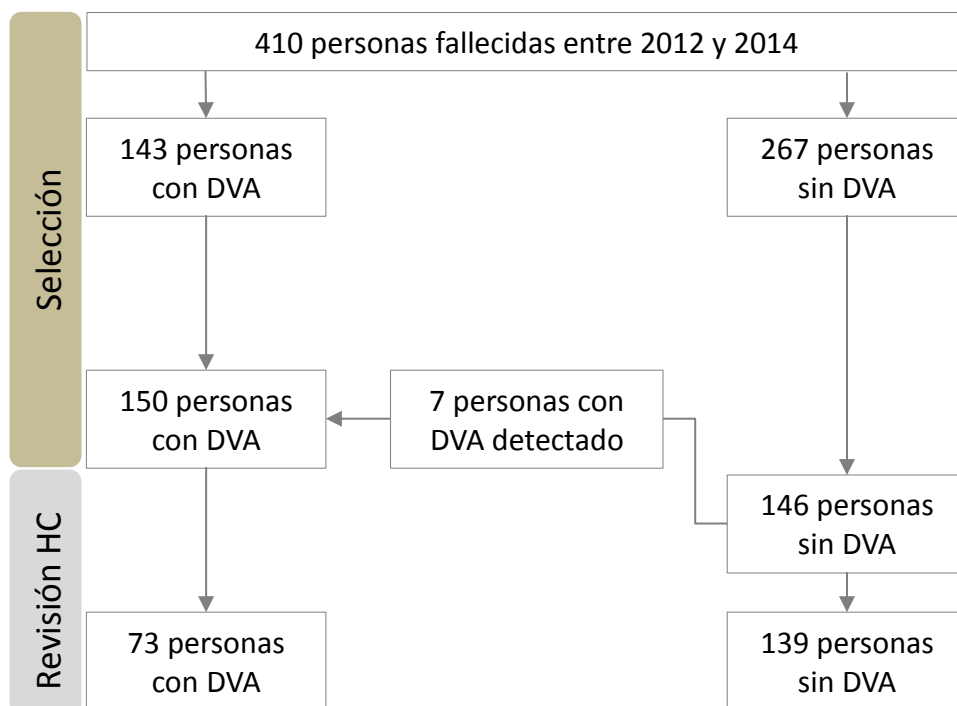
Selección

410 personas fallecidas entre 2012 y 2014

143 personas con DVA

267 personas sin DVA

150 personas con DVA

7 personas con DVA detectado

146 personas sin DVA

Revisión HC

73 personas con DVA

139 personas sin DVA